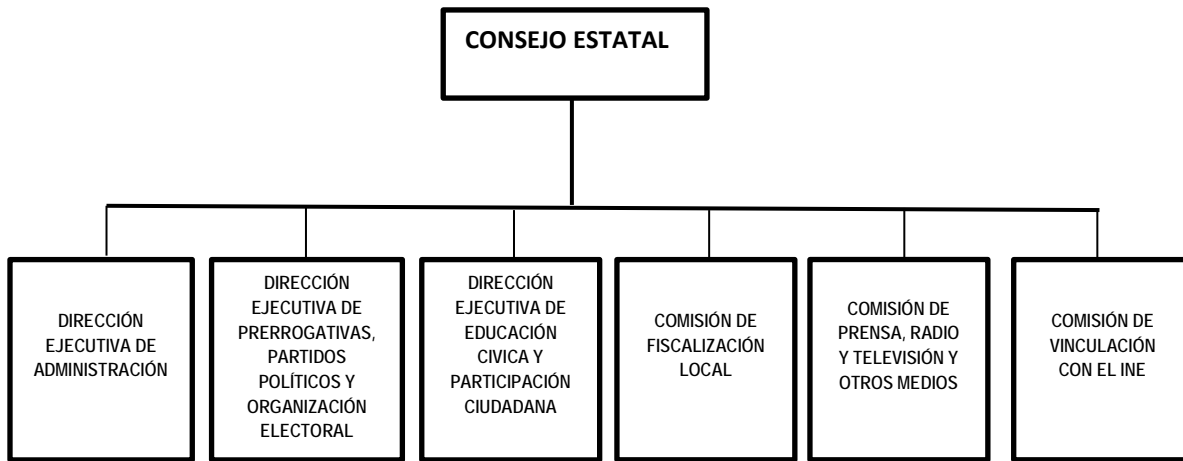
CONSEJO ESTATAL

DIRECCIÓN EJECUTIVA DE ADMINISTRACIÓN

DIRECCIÓN EJECUTIVA DE PRERROGATIVAS, PARTIDOS POLÍTICOS Y ORGANIZACIÓN ELECTORAL

DIRECCIÓN EJECUTIVA DE EDUCACIÓN CIVICA Y PARTICIPACIÓN CIUDADANA

COMISIÓN DE FISCALIZACIÓN LOCAL

COMISIÓN DE PRENSA, RADIO Y TELEVISIÓN Y OTROS MEDIOS

COMISIÓN DE VINCULACIÓN CON EL INE